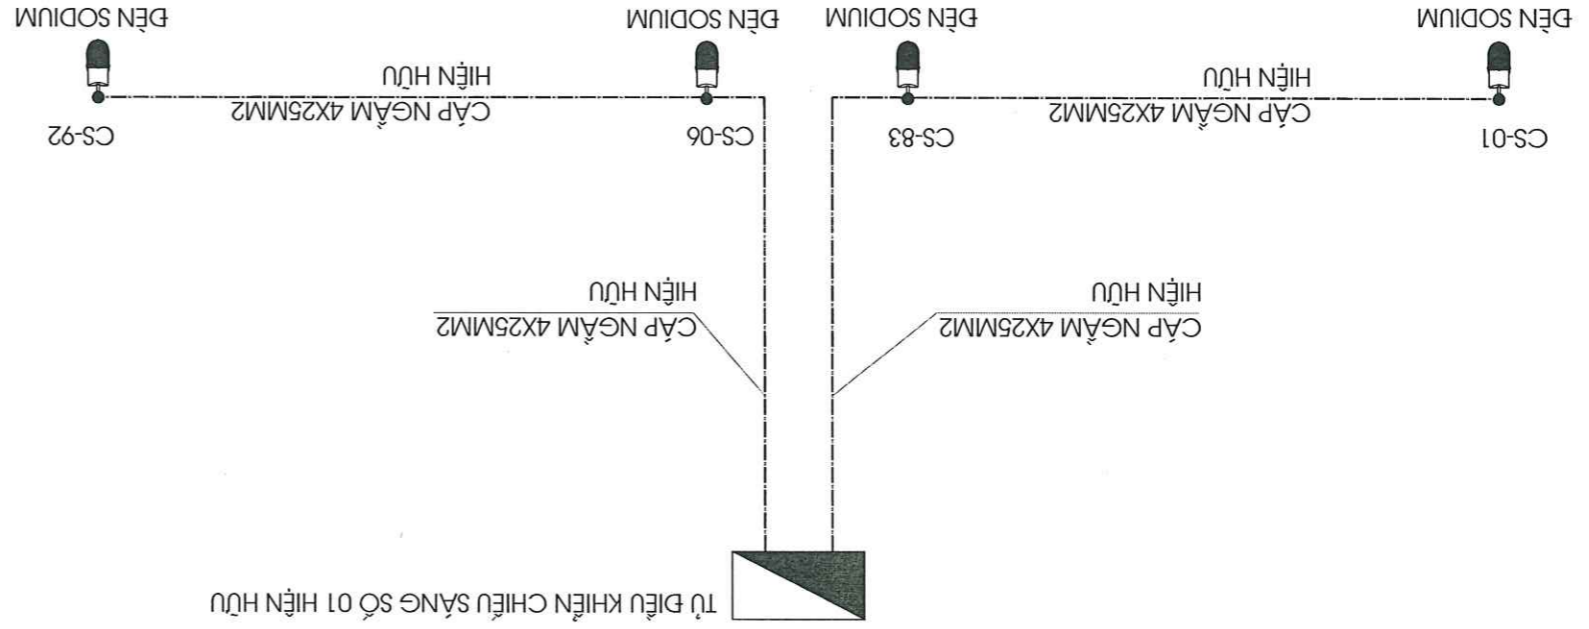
TỦ ĐIỀU KHIỂN CHIẾU SÁNG SỐ 01 HIỆN HỮU

CÁP NGẦM 4X25MM2
HIỆN HỮU

CÁP NGẦM 4X25MM2
HIỆN HỮU

CS-01
CÁP NGẦM 4X25MM2
HIỆN HỮU
ĐÈN SODIUM

CS-83
ĐÈN SODIUM

CS-06
ĐÈN SODIUM

CÁP NGẦM 4X25MM2
HIỆN HỮU

CS-92
ĐÈN SODIUM